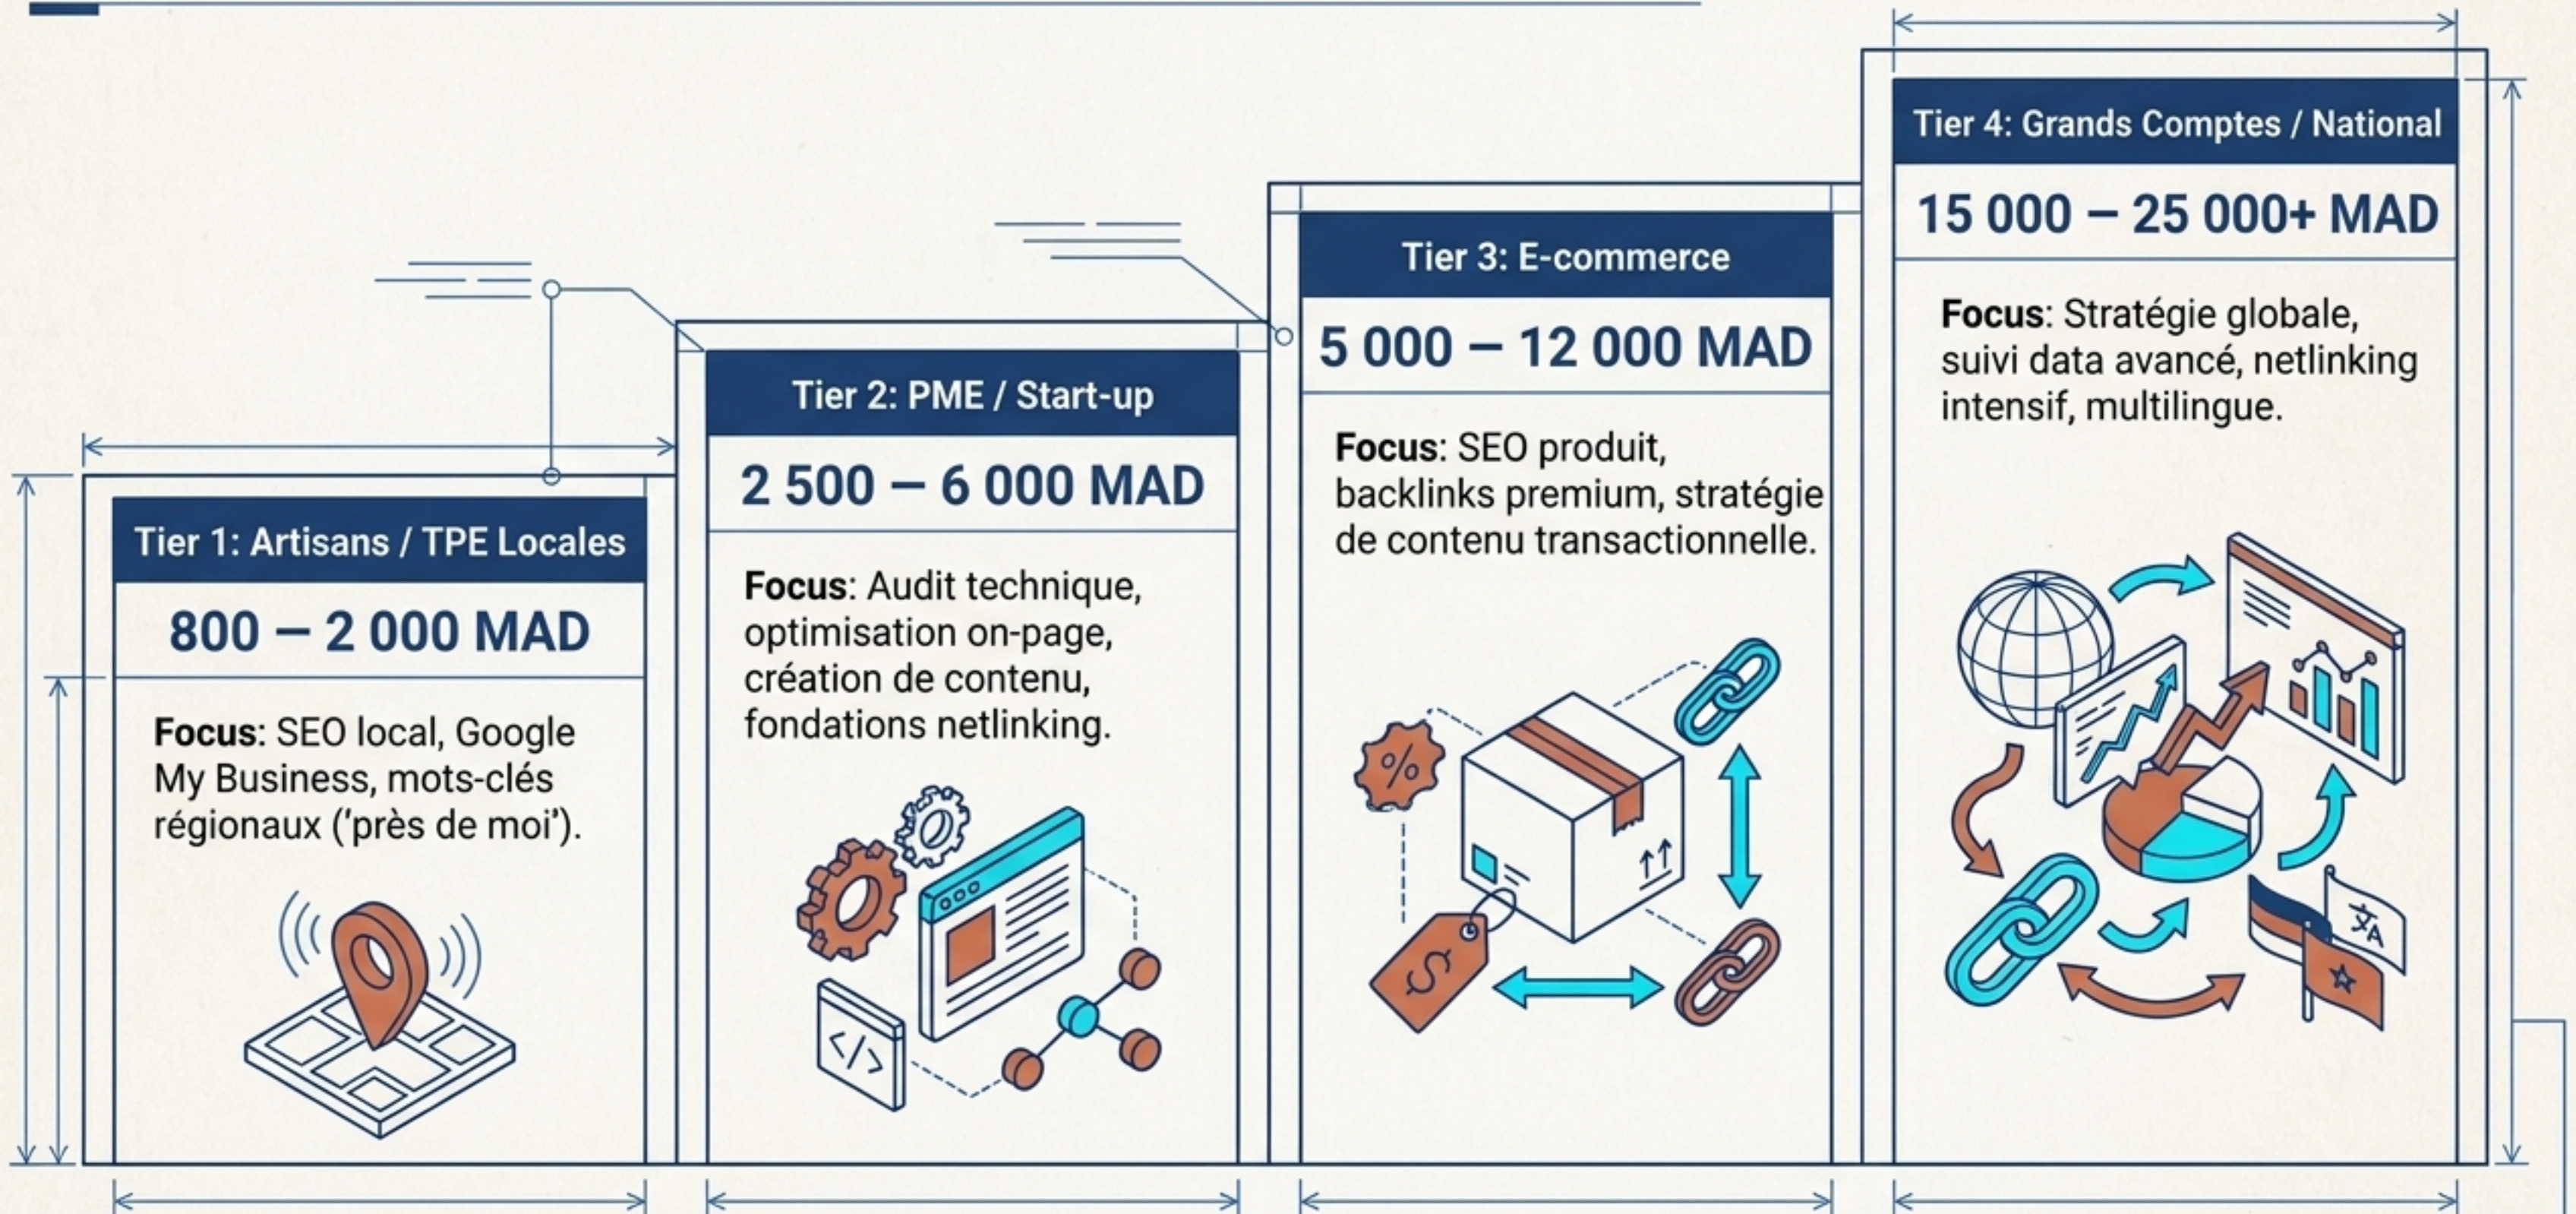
Tier 1: Artisans / TPE Locales

800 – 2 000 MAD

**Focus**: SEO local, Google My Business, mots-clés régionaux ('près de moi').

Tier 2: PME / Start-up

2 500 – 6 000 MAD

**Focus**: Audit technique, optimisation on-page, création de contenu, fondations netlinking.

</>

Tier 3: E-commerce

5 000 – 12 000 MAD

**Focus**: SEO produit, backlinks premium, stratégie de contenu transactionnelle.

%

$

Tier 4: Grands Comptes / National

15 000 – 25 000+ MAD

**Focus**: Stratégie globale, suivi data avancé, netlinking intensif, multilingue.